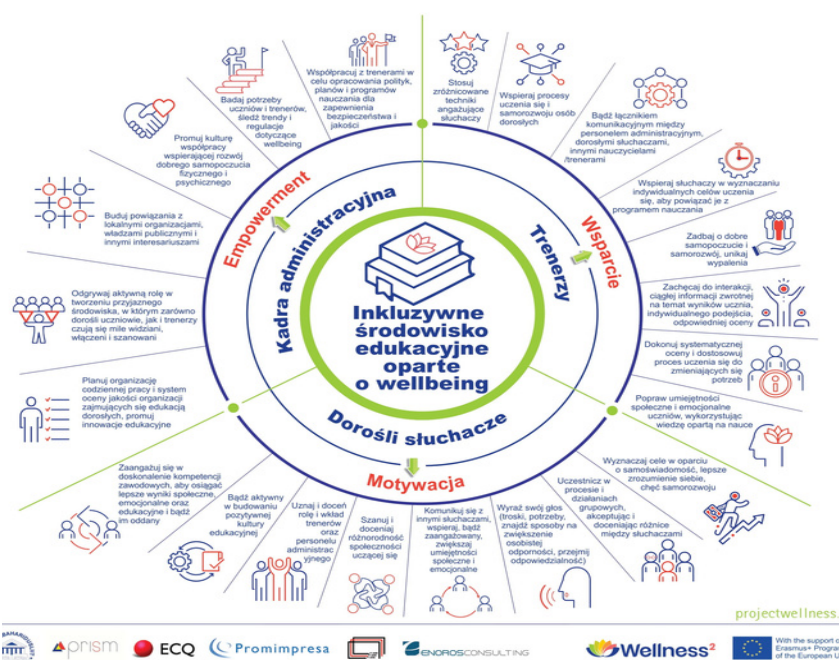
Inkluzywne środowisko edukacyjne oparte o wellbeing

Kadra administracyjna

Trenerzy

Dorośli słuchacze

Empowerment

Wsparcie

Motywacja

Badaj potrzeby uczniów i trenerów, śledź trendy i regulacje dotyczące wellbeing

Współpracuj z trenerami w celu opracowania polityk, planów i programów nauczania dla zapewnienia bezpieczeństwa i jakości

Stosuj zróżnicowane techniki angażujące słuchaczy

Wspieraj procesy uczenia się i samorozwoju osób dorosłych

Bądź łącznikiem komunikacyjnym między personelem administracyjnym, dorosłymi słuchaczami, innymi nauczycielami /trenerami

Wspieraj słuchaczy w wyznaczaniu indywidualnych celów uczenia się, aby powiązać je z programem nauczania

Zadbaj o dobre samopoczucie i samorozwój, unikaj wypalenia

Zachęcaj do interakcji, ciągłej informacji zwrotnej na temat wyników ucznia, indywidualnego podejścia, odpowiedniej oceny

Dokonuj systematycznej oceny i dostosowuj proces uczenia się do zmieniających się potrzeb

Popraw umiejętności społeczne i emocjonalne uczniów, wykorzystując wiedzę opartą na nauce

Wyznaczaj cele w oparciu o samoświadomość, lepsze zrozumienie siebie, chęć samorozwoju

Uczestnicz w procesie i działaniach grupowych, akceptując i doceniając różnice między słuchaczami

Wyraź swój głos (troski, potrzeby, znajdź sposoby na zwiększanie osobistej odporności, przejmij odpowiedzialność)

Komunikuj się z innymi słuchaczami, wspieraj, bądź zaangażowany, zwiększaj umiejętności społeczne i emocjonalne

Szanuj i doceniaj różnorodność społeczności uczącej się

Uznaj i doceń rolę i wkład trenerów oraz personelu administracyjnego

Bądź aktywny w budowaniu pozytywnej kultury edukacyjnej

Zaangażuj się w doskonalenie kompetencji zawodowych, aby osiągać lepsze wyniki społeczne, emocjonalne oraz edukacyjne i bądź im oddany

Planuj organizację codziennej pracy i system oceny jakości organizacji zajmujących się edukacją dorosłych, promuj innowacje edukacyjne

Odgrywaj aktywną rolę w tworzeniu przyjaznego środowiska, w którym zarówno dorośli uczniowie, jak i trenerzy czują się mile widziani, włączeni i szanowani

Buduj powiązania z lokalnymi organizacjami, władzami publicznymi i innymi interesariuszami

Promuj kulturę współpracy wspierającej rozwój dobrego samopoczucia fizycznego i psychicznego

projectwellness.

prism ECQ Promimpresa ENOROS CONSULTING Wellness²

With the support of the Erasmus+ Program of the European U